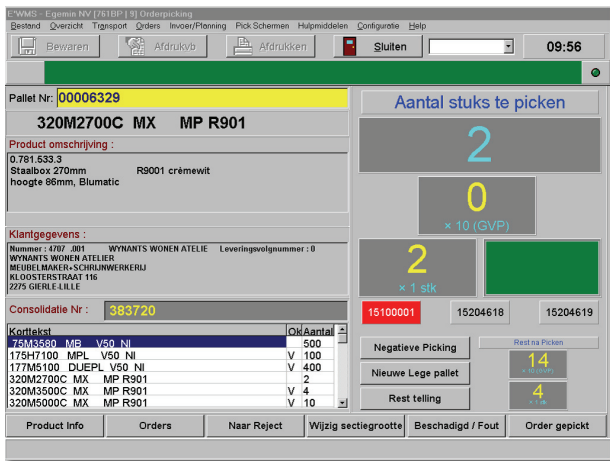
E'WMS - Egemin NV [761BP | 9] Orderpicking

Bestand Overzicht Transport Orders Invoer/Planning Pick Schermen Hulpmiddelen Configuratie Help

Bewaren Afdrukvb Afdrukken Sluiten 09:56

Pallet Nr: 00006329

320M2700C MX MP R901

Product omschrijving :

0.781.533.3
Staalbox 270mm R9001 crèmewit
hoogte 86mm, Blumatic

Klantgegevens :

Nummer : 4707 .001 WYNANTS WONEN ATELIE Leveringsvolgnummer : 0
WYNANTS WONEN ATELIER
MEUBELMAKER+SCHRIJNWERKERIJ
KLOOSTERSTRAAT 116
2275 GIERLE-LILLE

Consolidatie Nr : 383720

| Kortekst | Ok | Aantal |
|---|---|---|
| 75M3580 MB V50 NI | | 500 |
| 175H7100 MPL V50 NI | V | 100 |
| 177M5100 DUEPL V50 NI | V | 400 |
| 320M2700C MX MP R901 | | 2 |
| 320M3500C MX MP R901 | V | 4 |
| 320M5000C MX MP R901 | V | 10 |

Aantal stuks te picken

2

0
× 10 (GVP)

2
× 1 stk

15100001 15204618 15204619

Negatieve Picking
Nieuwe Lege pallet
Rest telling

Rest na Picken
14
× 10 (GVP)
4
× 1 stk

Product Info Orders Naar Reject Wijzig sectiegrootte Beschadigd / Fout Order gepickt